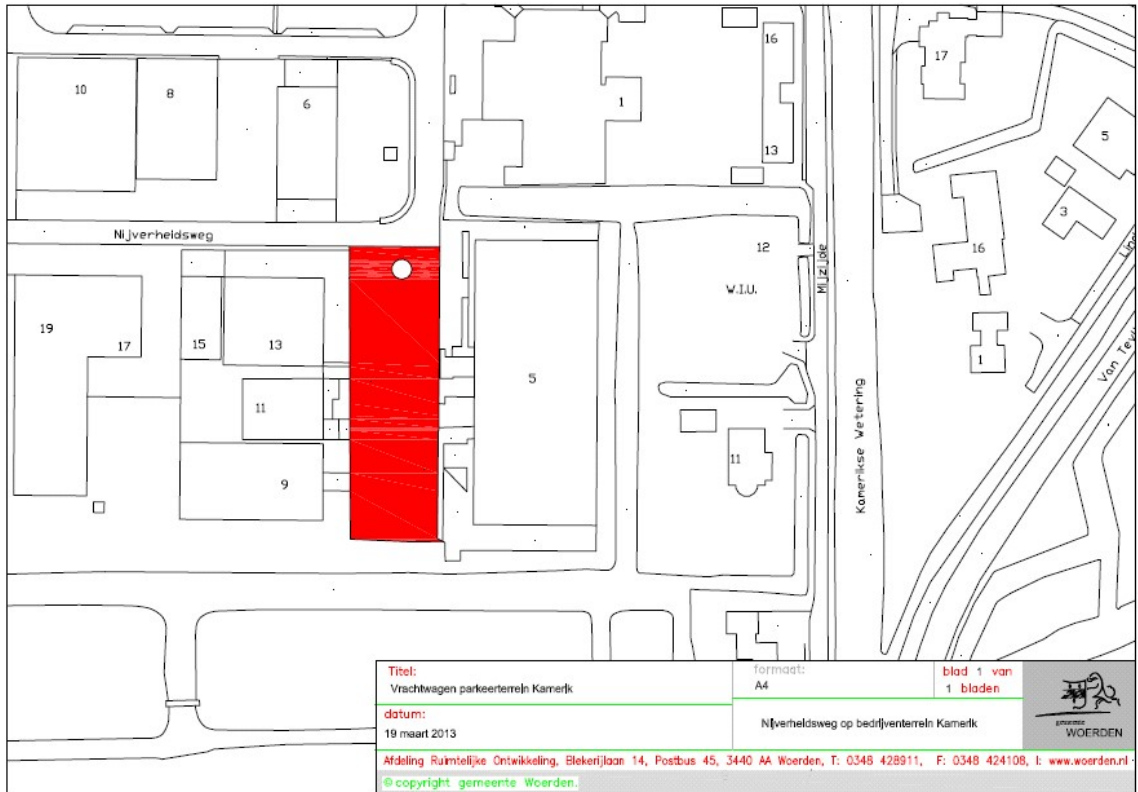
10
8
6
1
16
13
17
5
3
16
1
Nijverheidsweg
19
17
15
13
11
9
5
12
W.I.U.
Mijzijde
11
Kamerikse Wetering
Van Tey
Lin

| Titel: Vrachtwagen parkeerterrein Kamerik | formaat: A4 | blad 1 van 1 bladen |
|---|---|---|
| datum: 19 maart 2013 | Nijverheidsweg op bedrijventerrein Kamerik | |

gemeente WOERDEN

Afdeling Ruimtelijke Ontwikkeling, Blekerijlaan 14, Postbus 45, 3440 AA Woerden, T: 0348 428911, F: 0348 424108, I: www.woerden.nl

©copyright gemeente Woerden.